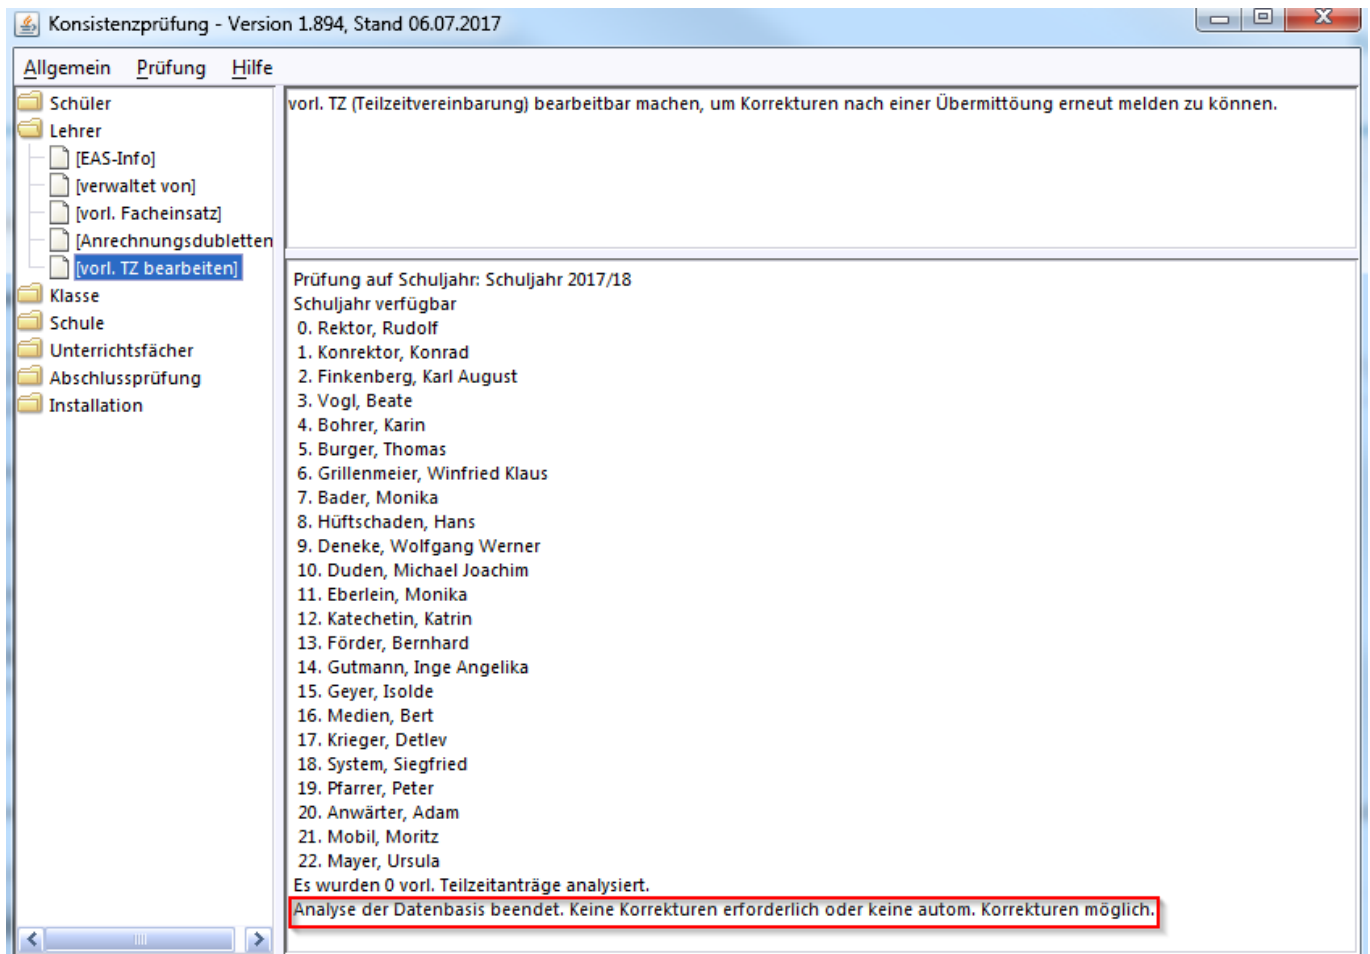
Konsistenzprüfung - Version 1.894, Stand 06.07.2017

Allgemein Prüfung Hilfe

Schüler
Lehrer
[EAS-Info]
[verwaltet von]
[vorl. Facheinsatz]
[Anrechnungsdubletten
[vorl. TZ bearbeiten]
Klasse
Schule
Unterrichtsfächer
Abschlussprüfung
Installation

vorl. TZ (Teilzeitvereinbarung) bearbeitbar machen, um Korrekturen nach einer Übermittöung erneut melden zu können.

Prüfung auf Schuljahr: Schuljahr 2017/18
Schuljahr verfügbar
0. Rektor, Rudolf
1. Konrektor, Konrad
2. Finkenberg, Karl August
3. Vogl, Beate
4. Bohrer, Karin
5. Burger, Thomas
6. Grillenmeier, Winfried Klaus
7. Bader, Monika
8. Hüftschaden, Hans
9. Deneke, Wolfgang Werner
10. Duden, Michael Joachim
11. Eberlein, Monika
12. Katechetin, Katrin
13. Förder, Bernhard
14. Gutmann, Inge Angelika
15. Geyer, Isolde
16. Medien, Bert
17. Krieger, Detlev
18. System, Siegfried
19. Pfarrer, Peter
20. Anwärter, Adam
21. Mobil, Moritz
22. Mayer, Ursula
Es wurden 0 vorl. Teilzeitanträge analysiert.
Analyse der Datenbasis beendet. Keine Korrekturen erforderlich oder keine autom. Korrekturen möglich.